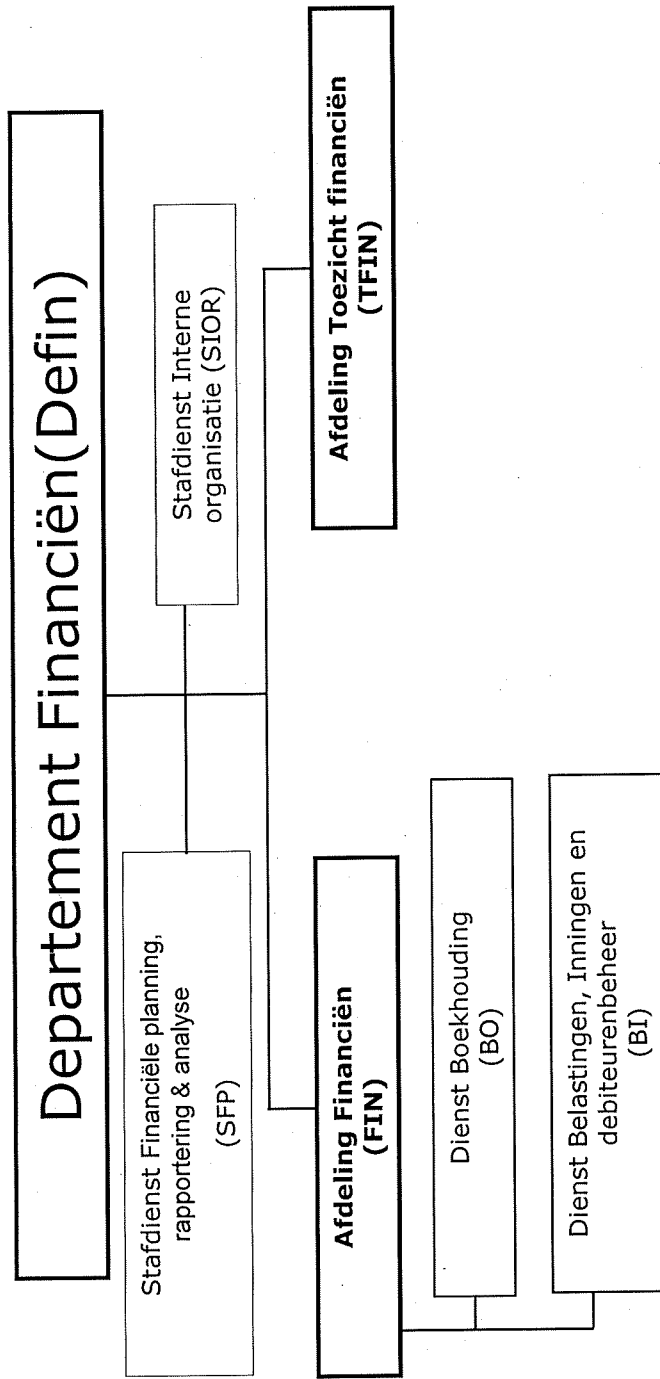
Departement Financiën(Defin)

Stafdienst Financiële planning, rapportering & analyse (SFP)

Stafdienst Interne organisatie (SIOR)

Afdeling Financiën (FIN)

Afdeling Toezicht financiën (TFIN)

Dienst Boekhouding (BO)

Dienst Belastingen, Inningen en debiteurenbeheer (BI)